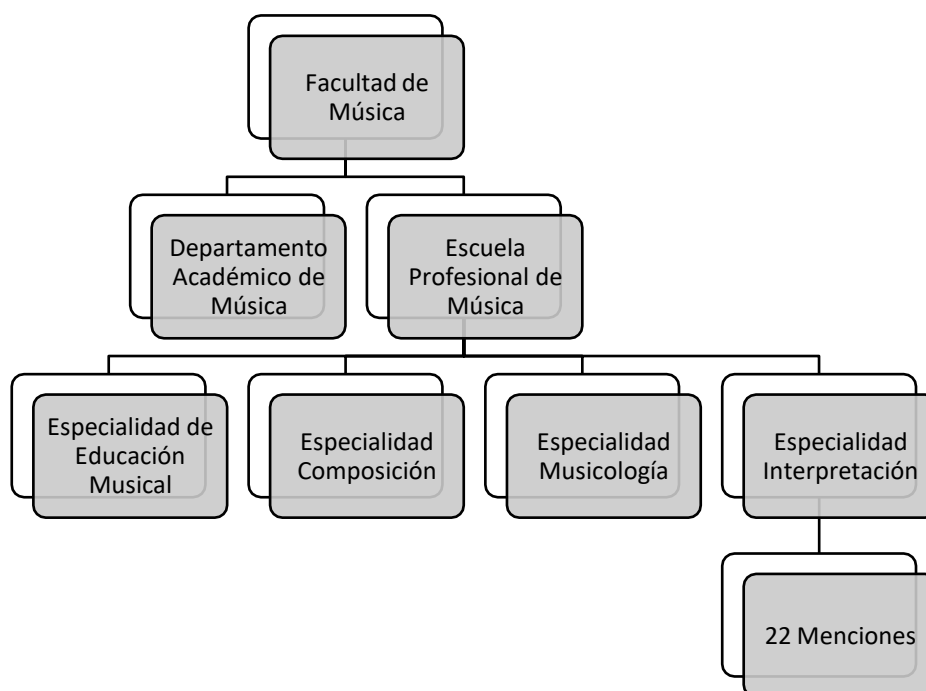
Facultad de Música

Departamento Académico de Música

Escuela Profesional de Música

Especialidad de Educación Musical

Especialidad Composición

Especialidad Musicología

Especialidad Interpretación

22 Menciones